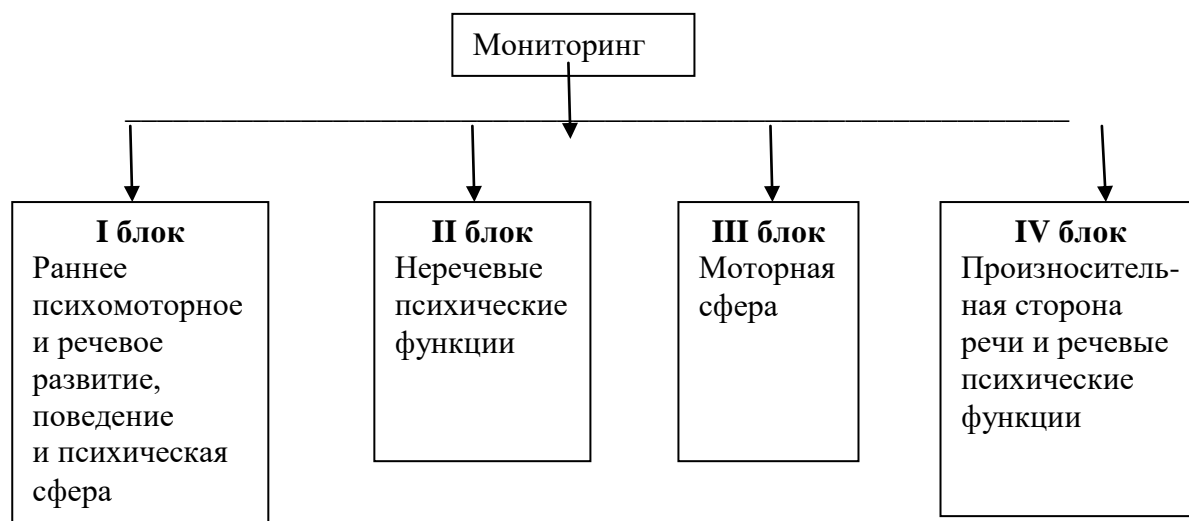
Мониторинг

**I блок**
Раннее психомоторное и речевое развитие, поведение и психическая сфера

**II блок**
Неречевые психические функции

**III блок**
Моторная сфера

**IV блок**
Произносительная сторона речи и речевые психические функции